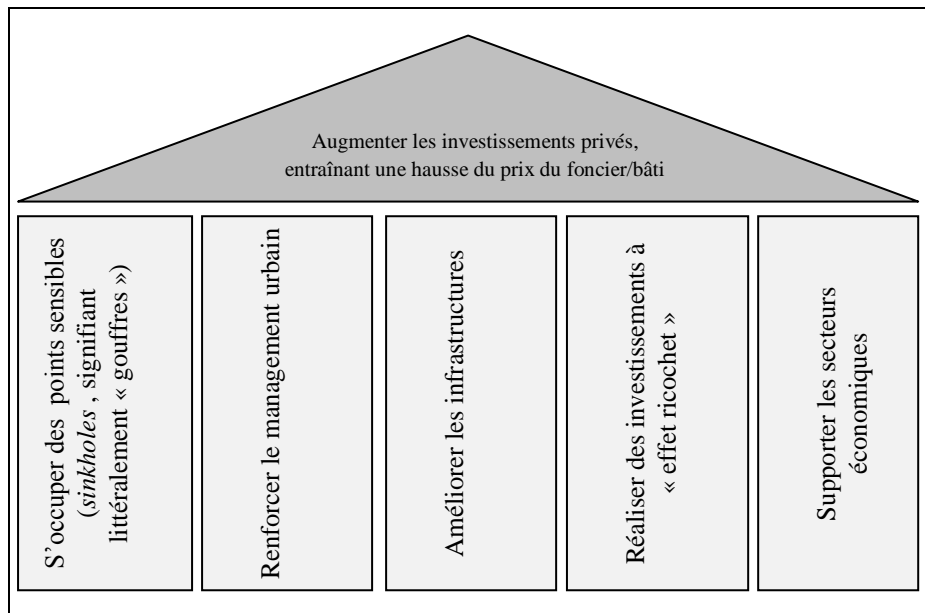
Augmenter les investissements privés, entraînant une hausse du prix du foncier/bâti

S'occuper des points sensibles (*sinkholes*, signifiant littéralement « gouffres »)

Renforcer le management urbain

Améliorer les infrastructures

Réaliser des investissements à « effet ricochet »

Supporter les secteurs économiques